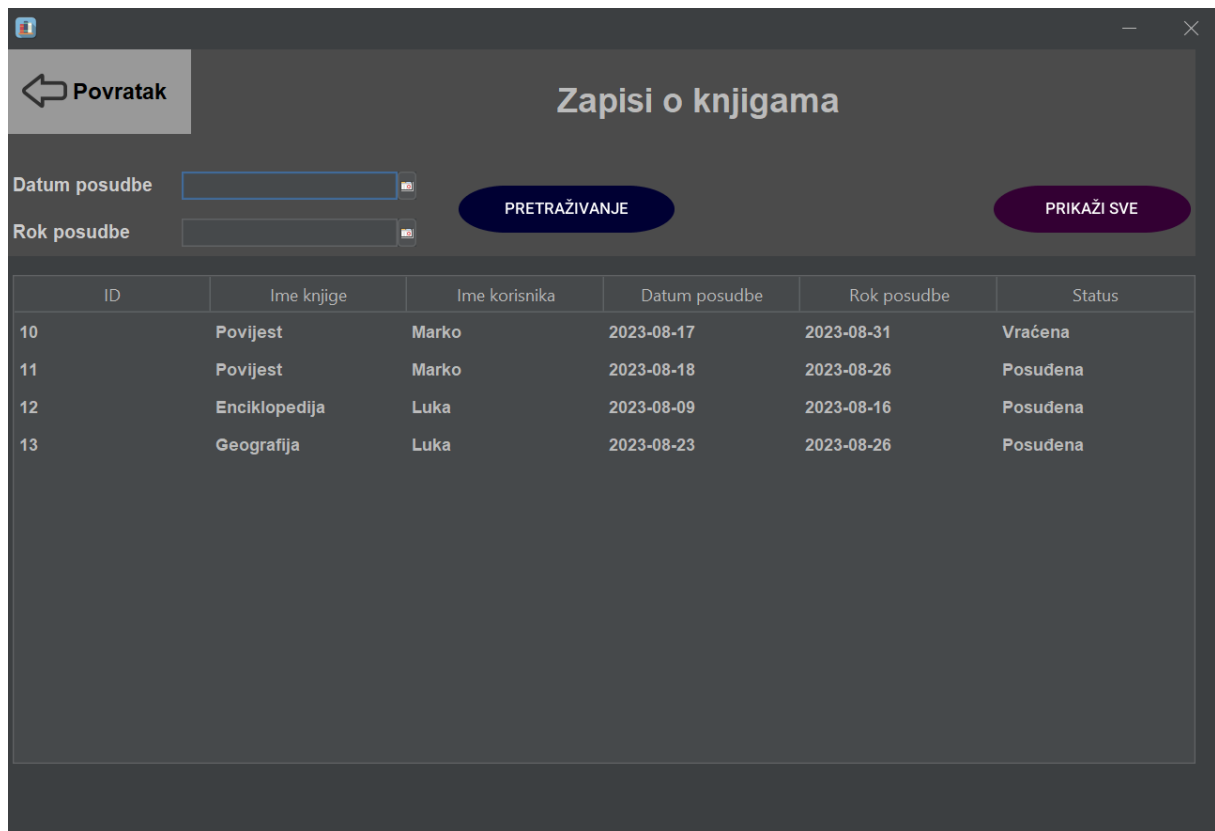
Povratak

Zapisi o knjigama

Datum posudbe

Rok posudbe

PRETRAŽIVANJE

PRIKAŽI SVE

| ID | Ime knjige | Ime korisnika | Datum posudbe | Rok posudbe | Status |
|---|---|---|---|---|---|
| 10 | Povijest | Marko | 2023-08-17 | 2023-08-31 | Vraćena |
| 11 | Povijest | Marko | 2023-08-18 | 2023-08-26 | Posuđena |
| 12 | Enciklopedija | Luka | 2023-08-09 | 2023-08-16 | Posuđena |
| 13 | Geografija | Luka | 2023-08-23 | 2023-08-26 | Posuđena |